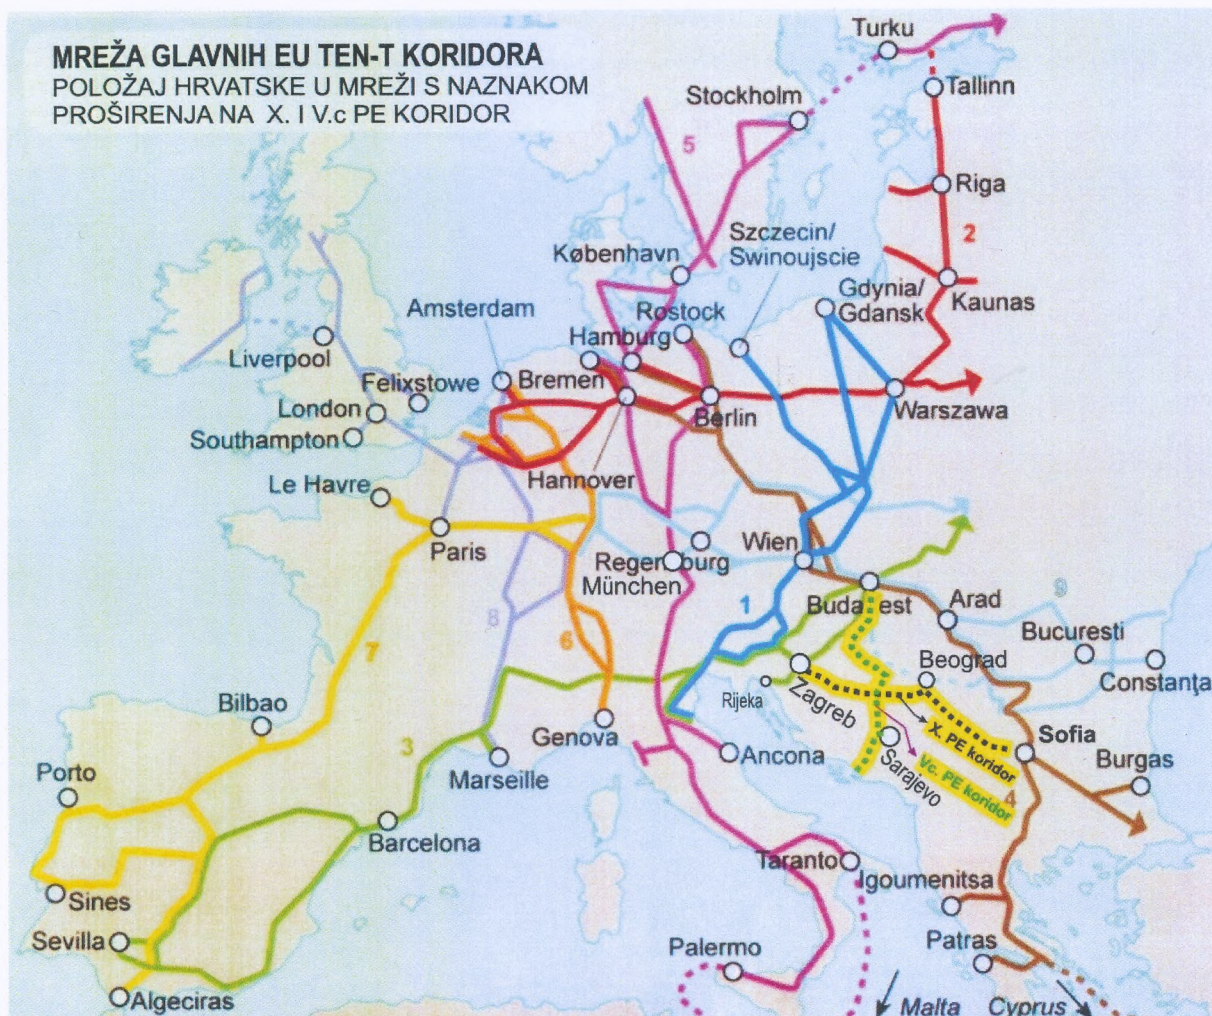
MREŽA GLAVNIH EU TEN-T KORIDORA
POLOŽAJ HRVATSKE U MREŽI S NAZNAKOM PROŠIRENJA NA X. I V.c PE KORIDOR

Turku
Tallinn
Stockholm
5
Riga
2
København
Szczecin/ Swinoujscie
Kaunas
Gdynia/ Gdansk
Amsterdam
Rostock
Hamburg
Liverpool
Felixstowe
Bremen
London
Berlin
Warszawa
Southampton
Hannover
Le Havre
Paris
Wien
Regensburg
München
1
Budapest
Arad
9
8
Bucuresti
6
Beograd
Constanța
7
3
Rijeka
Zagreb
Bilbao
Genova
X. PE koridor
Sofia
Ancona
Sarajevo
Vc. PE koridor
Burgas
Porto
Marseille
4
Barcelona
Taranto
Igoumenitsa
Sines
Sevilla
Patras
Palermo
Algeciras
Malta
Cyprus